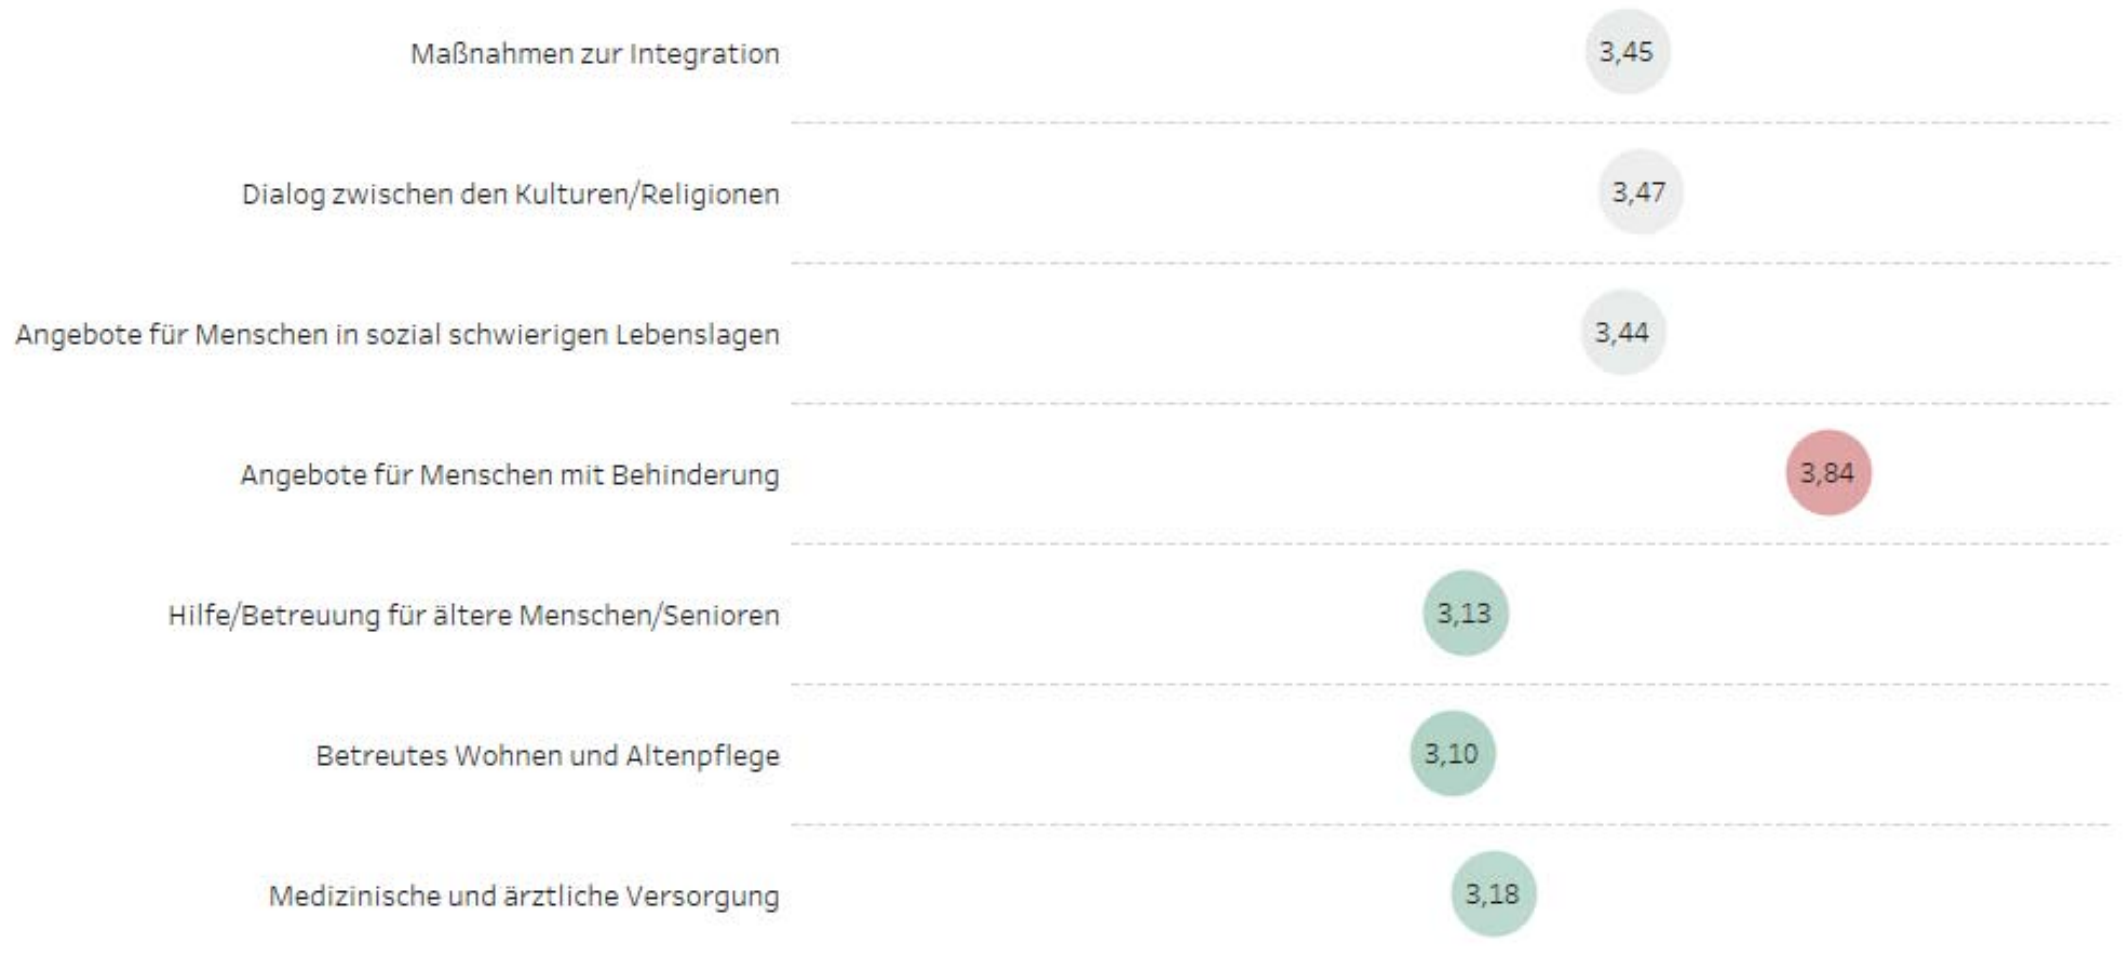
Maßnahmen zur Integration 3,45

Dialog zwischen den Kulturen/Religionen 3,47

Angebote für Menschen in sozial schwierigen Lebenslagen 3,44

Angebote für Menschen mit Behinderung 3,84

Hilfe/Betreuung für ältere Menschen/Senioren 3,13

Betreutes Wohnen und Altenpflege 3,10

Medizinische und ärztliche Versorgung 3,18